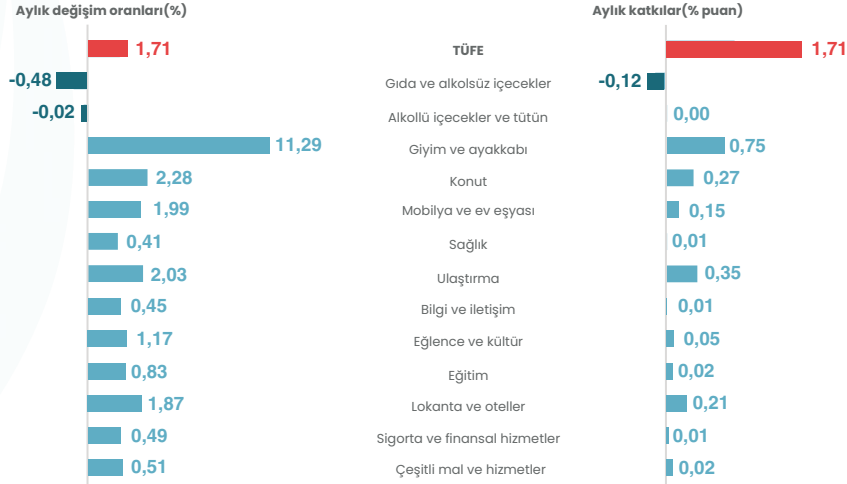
Aylık değişim oranları(%)

Aylık katkılar(% puan)

| Aylık değişim oranları(%) | | Aylık katkılar(% puan) |
|---|---|---|
| 1,71 | TÜFE | 1,71 |
| -0,48 | Gıda ve alkolsüz içecekler | -0,12 |
| -0,02 | Alkollü içecekler ve tütün | 0,00 |
| 11,29 | Giyim ve ayakkabı | 0,75 |
| 2,28 | Konut | 0,27 |
| 1,99 | Mobilya ve ev eşyası | 0,15 |
| 0,41 | Sağlık | 0,01 |
| 2,03 | Ulaştırma | 0,35 |
| 0,45 | Bilgi ve iletişim | 0,01 |
| 1,17 | Eğlence ve kültür | 0,05 |
| 0,83 | Eğitim | 0,02 |
| 1,87 | Lokanta ve oteller | 0,21 |
| 0,49 | Sigorta ve finansal hizmetler | 0,01 |
| 0,51 | Çeşitli mal ve hizmetler | 0,02 |